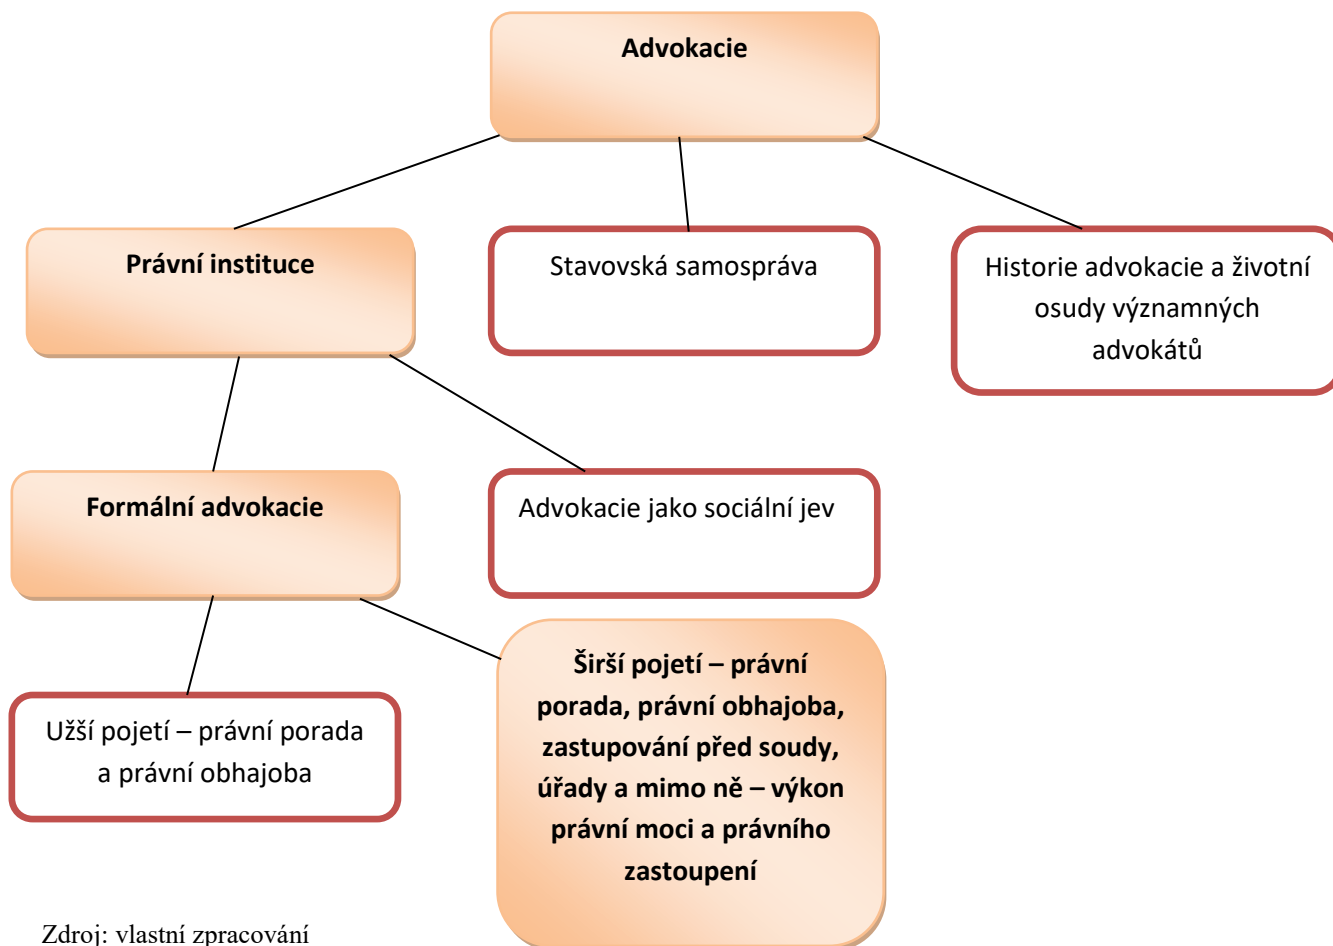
Advokacie

Právní instituce

Stavovská samospráva

Historie advokacie a životní osudy významných advokátů

Formální advokacie

Advokacie jako sociální jev

Užší pojetí – právní porada a právní obhajoba

Širší pojetí – právní porada, právní obhajoba, zastupování před soudy, úřady a mimo ně – výkon právní moci a právního zastoupení

Zdroj: vlastní zpracování